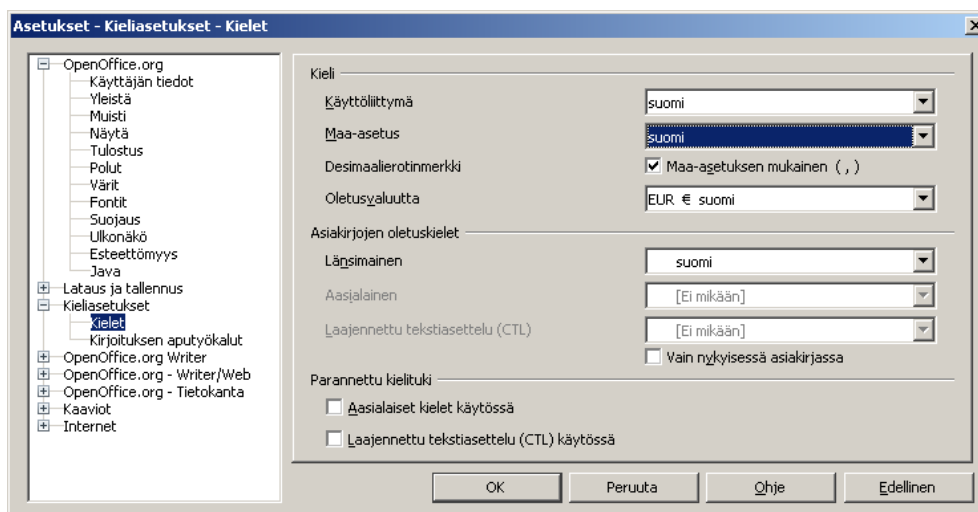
Asetukset - Kieliasetukset - Kielet

OpenOffice.org
Käyttäjän tiedot
Yleistä
Muisti
Näytä
Tulostus
Polut
Värit
Fontit
Suojaus
Ulkonäkö
Esteettömyys
Java
Lataus ja tallennus
Kieliasetukset
Kielet
Kirjoituksen aputyökalut
OpenOffice.org Writer
OpenOffice.org - Writer/Web
OpenOffice.org - Tietokanta
Kaaviot
Internet

Kieli
Käyttöliittymä | suomi
Maa-asetus | suomi
Desimaalierotinmerkki | Maa-asetuksen mukainen ( , )
Oletusvaluutta | EUR € suomi

Asiakirjojen oletuskielet
Länsimainen | suomi
Aasialainen | [Ei mikään]
Laajennettu tekstiasettelu (CTL) | [Ei mikään]
Vain nykyisessä asiakirjassa

Parannettu kielituki
Aasialaiset kielet käytössä
Laajennettu tekstiasettelu (CTL) käytössä

OK
Peruuta
Ohje
Edellinen